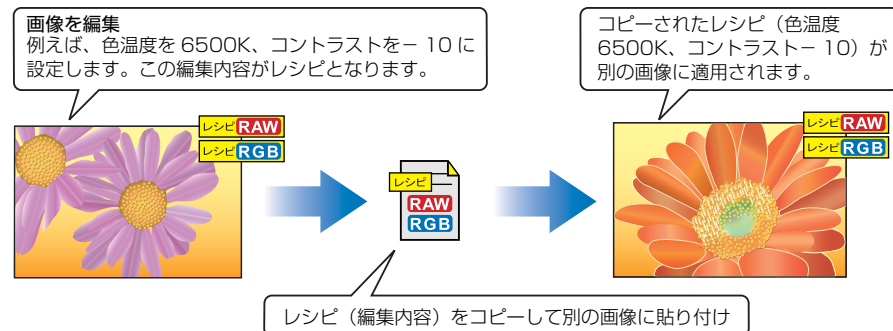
画像を編集
例えば、色温度を 6500K、コントラストを− 10 に設定します。この編集内容がレシピとなります。

コピーされたレシピ（色温度 6500K、コントラスト− 10）が別の画像に適用されます。

レシピ RAW
レシピ RGB

レシピ
RAW
RGB

レシピ RAW
レシピ RGB

レシピ（編集内容）をコピーして別の画像に貼り付け